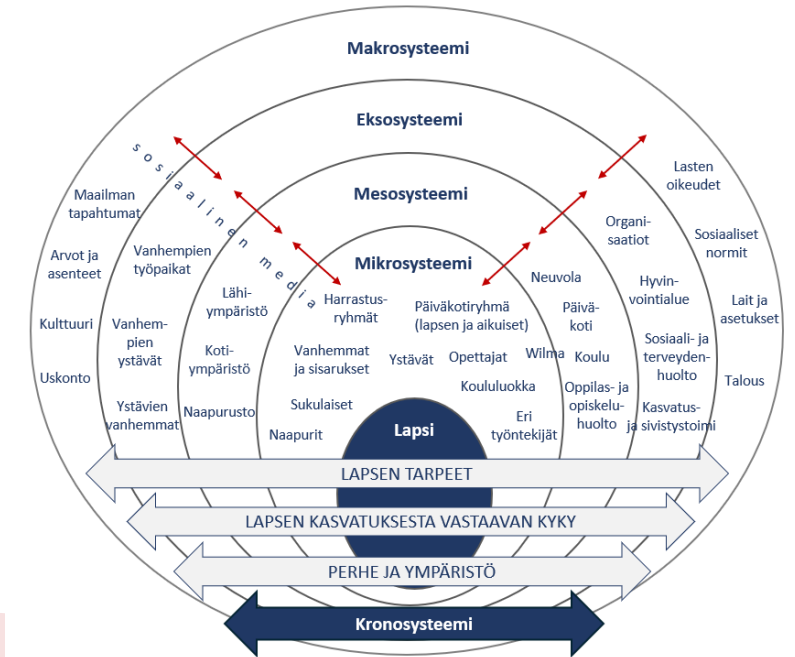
Makrosysteemi

Eksosysteemi

Mesosysteemi

Mikrosysteemi

sosiaalinen media

Maailman tapahtumat

Arvot ja asenteet

Kulttuuri

Uskonto

Vanhempien työpaikat

Vanhempien ystävät

Ystävien vanhemmat

Lähiympäristö

Kotiympäristö

Naapurusto

Harrastusryhmät

Vanhemmat ja sisarukset

Sukulaiset

Naapurit

Päiväkotiryhmä (lapsen ja aikuiset)

Ystävät

Opettajat

Wilma

Koululuokka

Eri työntekijät

Neuvola

Päiväkoti

Koulu

Oppilas- ja opiskeluhuolto

Organisaatiot

Hyvinvointialue

Sosiaali- ja terveydenhuolto

Kasvatus- ja sivistystoimi

Lasten oikeudet

Sosiaaliset normit

Lait ja asetukset

Talous

Lapsi

LAPSEN TARPEET

LAPSEN KASVATUKSESTA VASTAAVAN KYKY

PERHE JA YMPÄRISTÖ

Kronosysteemi